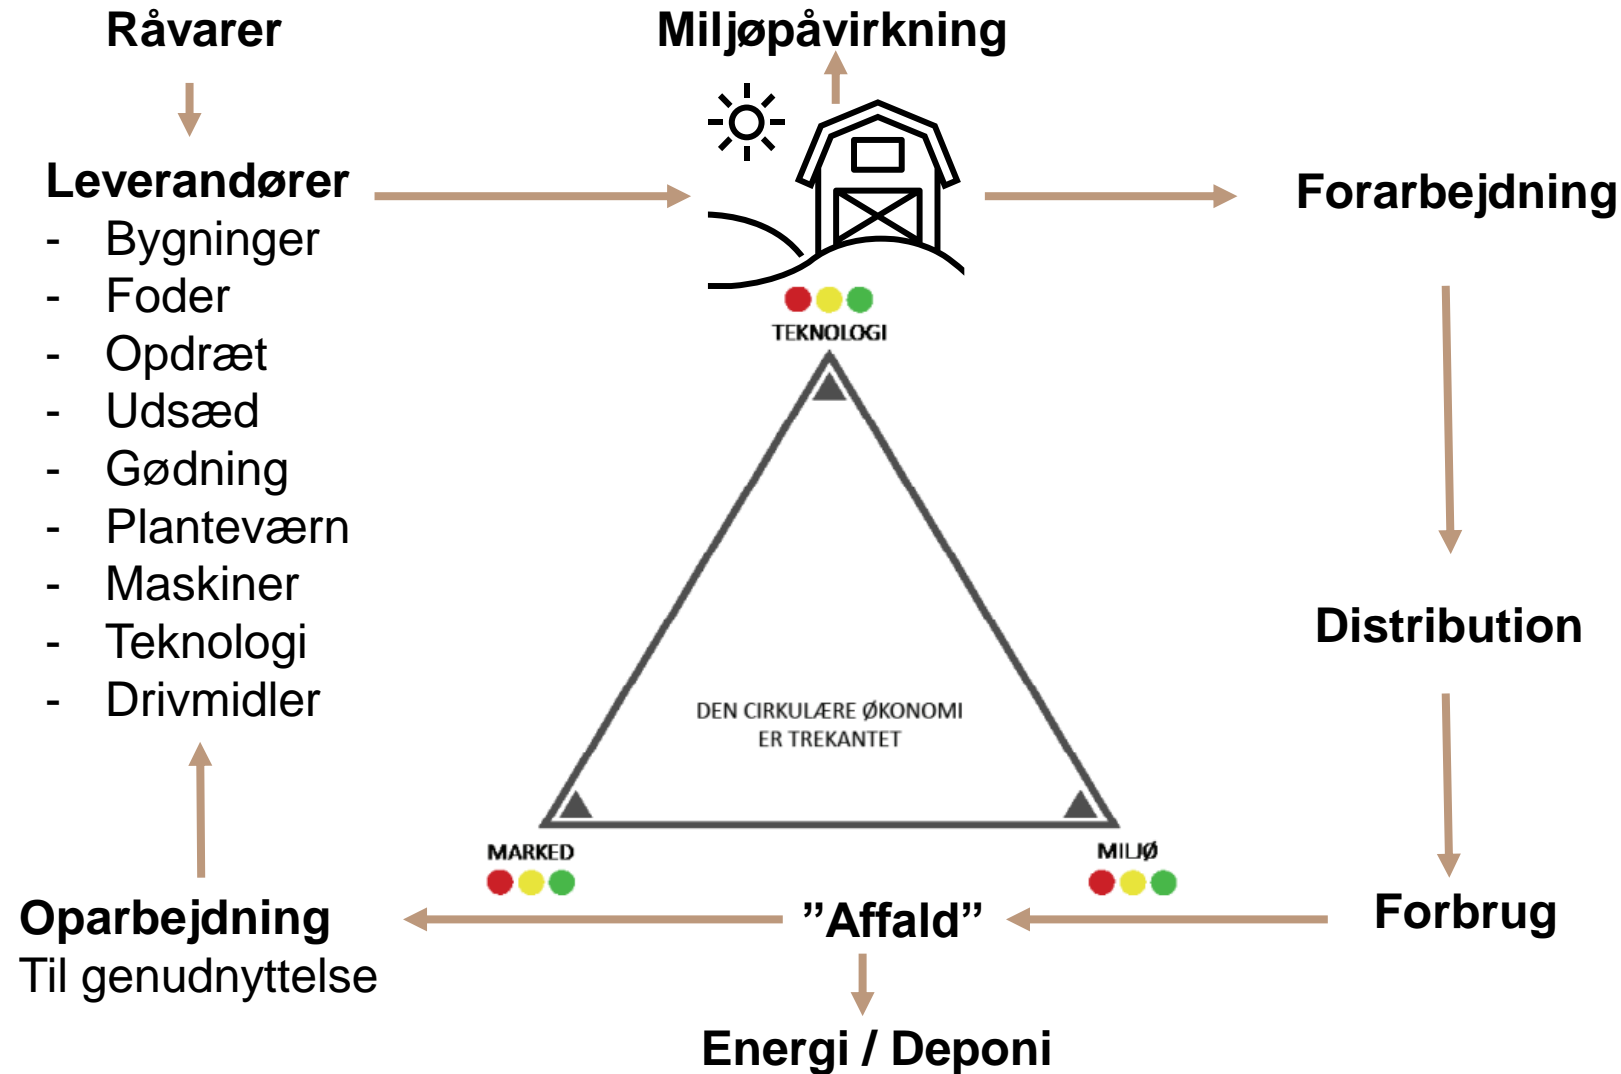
Råvarer

Miljøpåvirkning

Leverandører
- Bygninger
- Foder
- Opdræt
- Udsæd
- Gødning
- Planteværn
- Maskiner
- Teknologi
- Drivmidler

Forarbejdning

TEKNOLOGI

DEN CIRKULÆRE ØKONOMI ER TREKANTET

Distribution

MARKED

MILJØ

Forbrug

Oparbejdning
Til genudnyttelse

”Affald”

Energi / Deponi